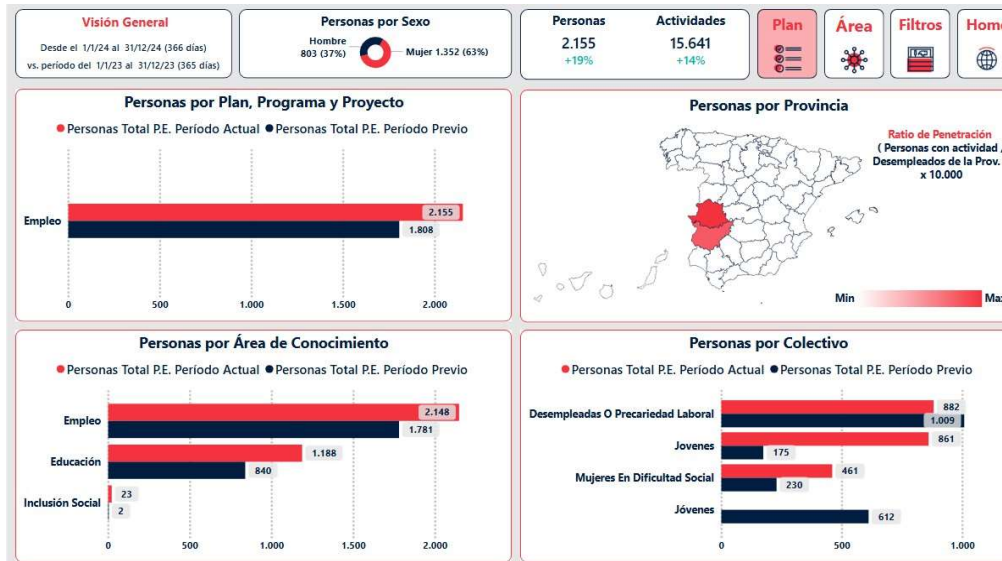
Visión General

Desde el 1/1/24 al 31/12/24 (366 días)
vs. período del 1/1/23 al 31/12/23 (365 días)

Personas por Sexo

Hombre
803 (37%)

Mujer 1.352 (63%)

| Personas | Actividades |
|---|---|
| 2.155 | 15.641 |
| +19% | +14% |

Plan

Área

Filtros

Home

Personas por Plan, Programa y Proyecto

● Personas Total P.E. Período Actual ● Personas Total P.E. Período Previo

Empleo

2.155

1.808

0
500
1.000
1.500
2.000

Personas por Provincia

Ratio de Penetración
( Personas con actividad / Desempleados de la Prov.
x 10.000

Min

Max

Personas por Área de Conocimiento

● Personas Total P.E. Período Actual ● Personas Total P.E. Período Previo

Empleo
2.148
1.781

Educación
1.188
840

Inclusión Social
23
2

0
500
1.000
1.500
2.000

Personas por Colectivo

● Personas Total P.E. Período Actual ● Personas Total P.E. Período Previo

Desempleadas O Precariedad Laboral
882
1.009

Jovenes
861
175

Mujeres En Dificultad Social
461
230

Jóvenes
612

0
500
1.000